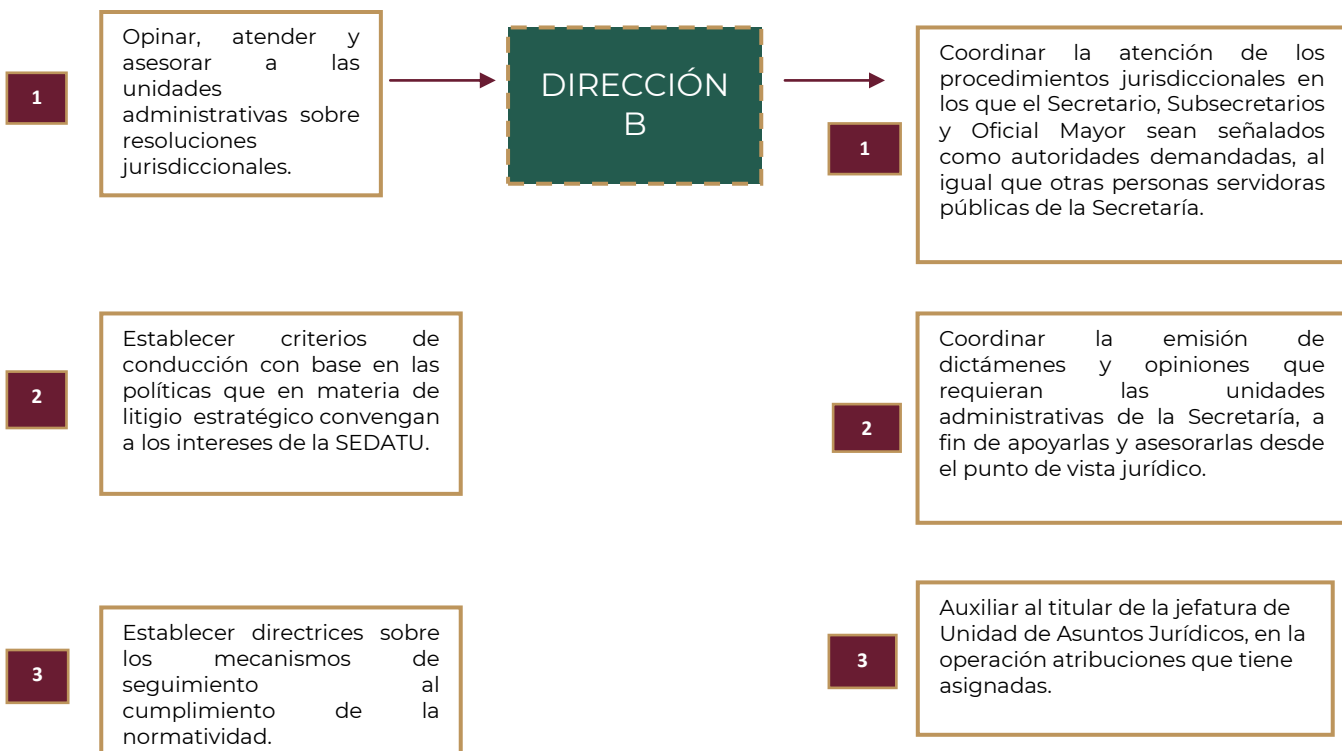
1

Opinar, atender y asesorar a las unidades administrativas sobre resoluciones jurisdiccionales.

DIRECCIÓN B

1

Coordinar la atención de los procedimientos jurisdiccionales en los que el Secretario, Subsecretarios y Oficial Mayor sean señalados como autoridades demandadas, al igual que otras personas servidoras públicas de la Secretaría.

2

Establecer criterios de conducción con base en las políticas que en materia de litigio estratégico convengan a los intereses de la SEDATU.

2

Coordinar la emisión de dictámenes y opiniones que requieran las unidades administrativas de la Secretaría, a fin de apoyarlas y asesorarlas desde el punto de vista jurídico.

3

Establecer directrices sobre los mecanismos de seguimiento al cumplimiento de la normatividad.

3

Auxiliar al titular de la jefatura de Unidad de Asuntos Jurídicos, en la operación atribuciones que tiene asignadas.